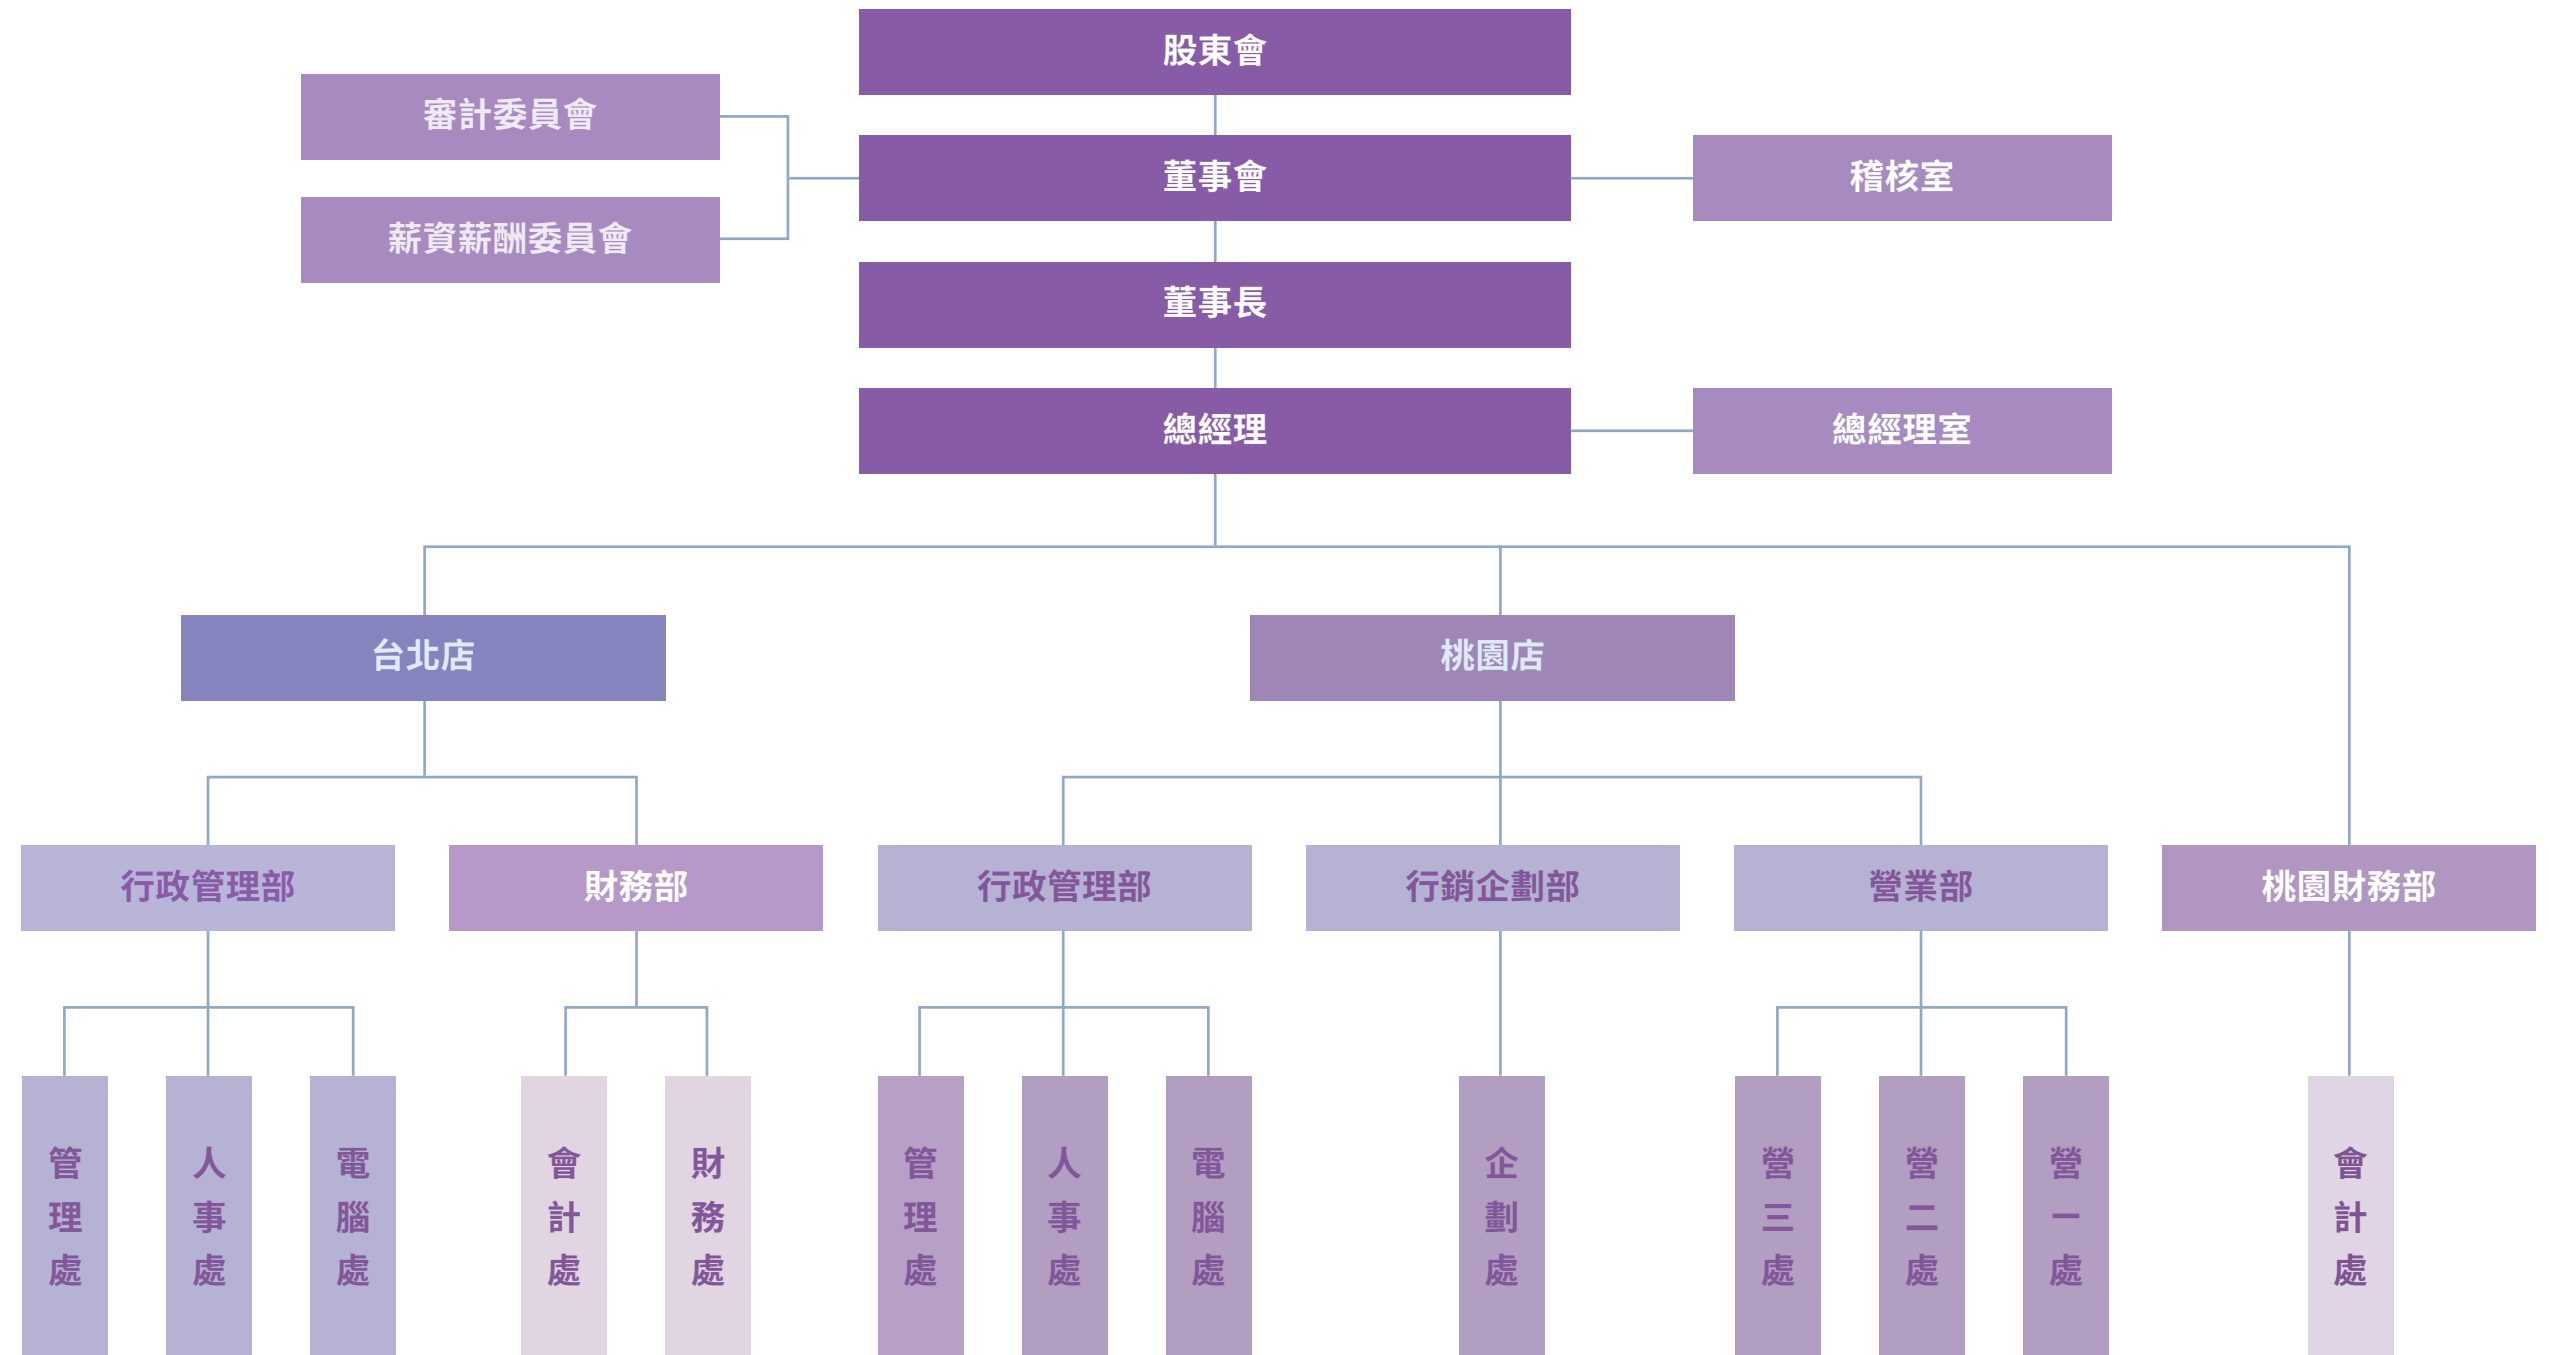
股東會

審計委員會

薪資薪酬委員會

董事會

稽核室

董事長

總經理

總經理室

台北店

桃園店

行政管理部

財務部

行政管理部

行銷企劃部

營業部

桃園財務部

管理處

人事處

電腦處

會計處

財務處

管理處

人事處

電腦處

企劃處

營三處

營二處

營一處

會計處